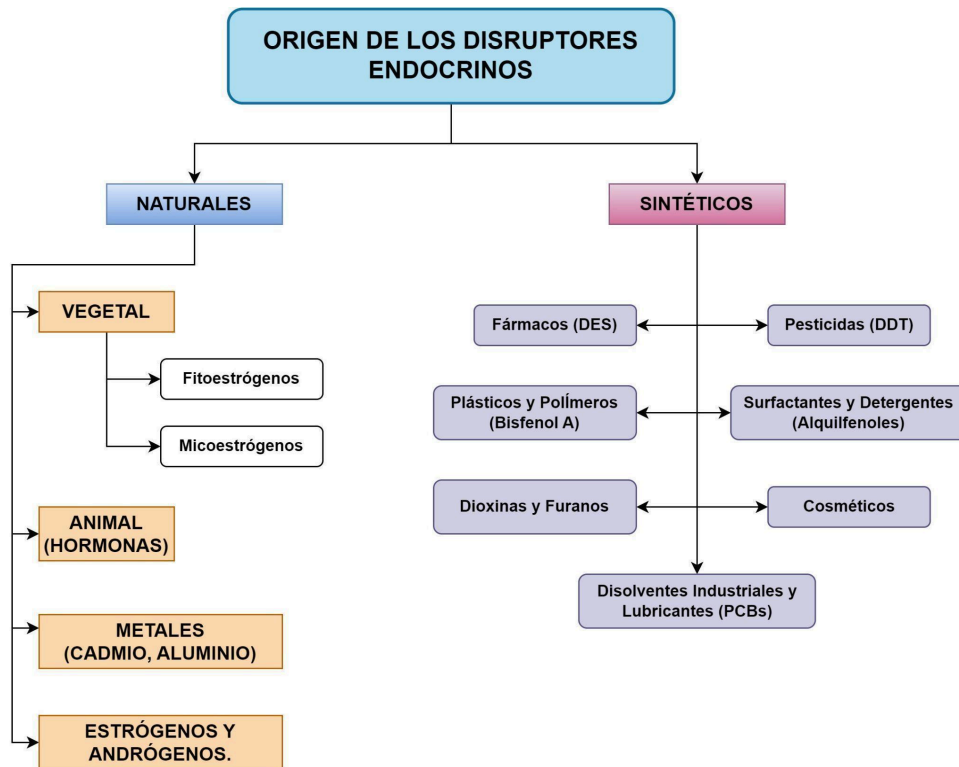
ORIGEN DE LOS DISRUPTORES ENDOCRINOS

NATURALES

VEGETAL

Fitoestrógenos

Micoestrógenos

ANIMAL (HORMONAS)

METALES (CADMIO, ALUMINIO)

ESTRÓGENOS Y ANDRÓGENOS.

SINTÉTICOS

Fármacos (DES)

Pesticidas (DDT)

Plásticos y PolÍmeros (Bisfenol A)

Surfactantes y Detergentes (Alquilfenoles)

Dioxinas y Furanos

Cosméticos

Disolventes Industriales y Lubricantes (PCBs)